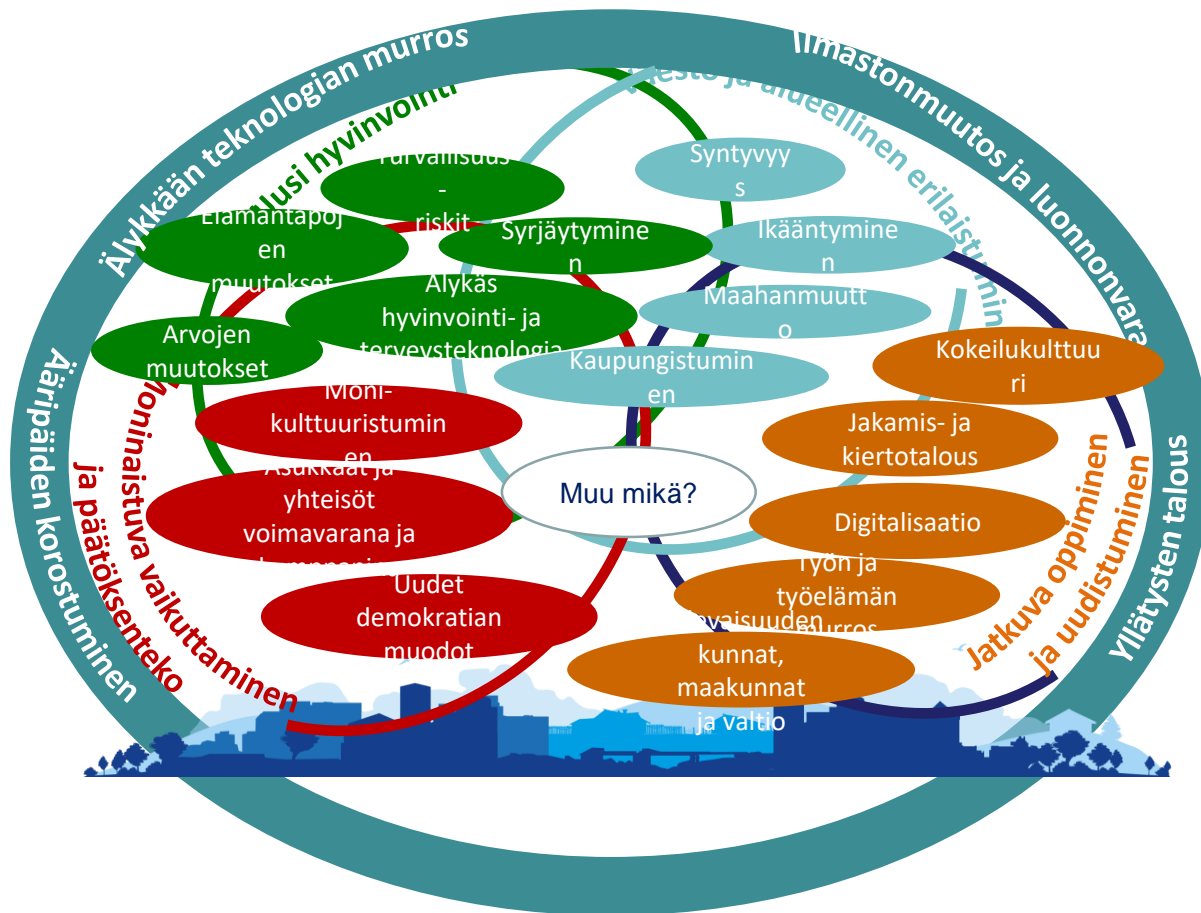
Älykkään teknologian murros

Ilmastonmuutos ja luonnonvara

Ääripäiden korostuminen

Yllätysten talous

Uusi hyvinvointi

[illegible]östö ja alueellinen erilaistumin

Moninaistuva vaikuttaminen ja päätöksenteko

Jatkuva oppiminen ja uudistuminen

Turvallisuus - riskit

Elämäntapojen muutokset

Syrjäytyminen

Älykäs hyvinvointi- ja terveysteknologia

Arvojen muutokset

Syntyvyys

Ikääntyminen

Maahanmuutto

Kaupungistuminen

Monikulttuuristuminen

Asukkaat ja yhteisöt voimavarana ja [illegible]

Uudet demokratian muodot

Muu mikä?

Kokeilukulttuuri

Jakamis- ja kiertotalous

Digitalisaatio

Työn ja työelämän murros

Tulevaisuuden kunnat, maakunnat ja valtio